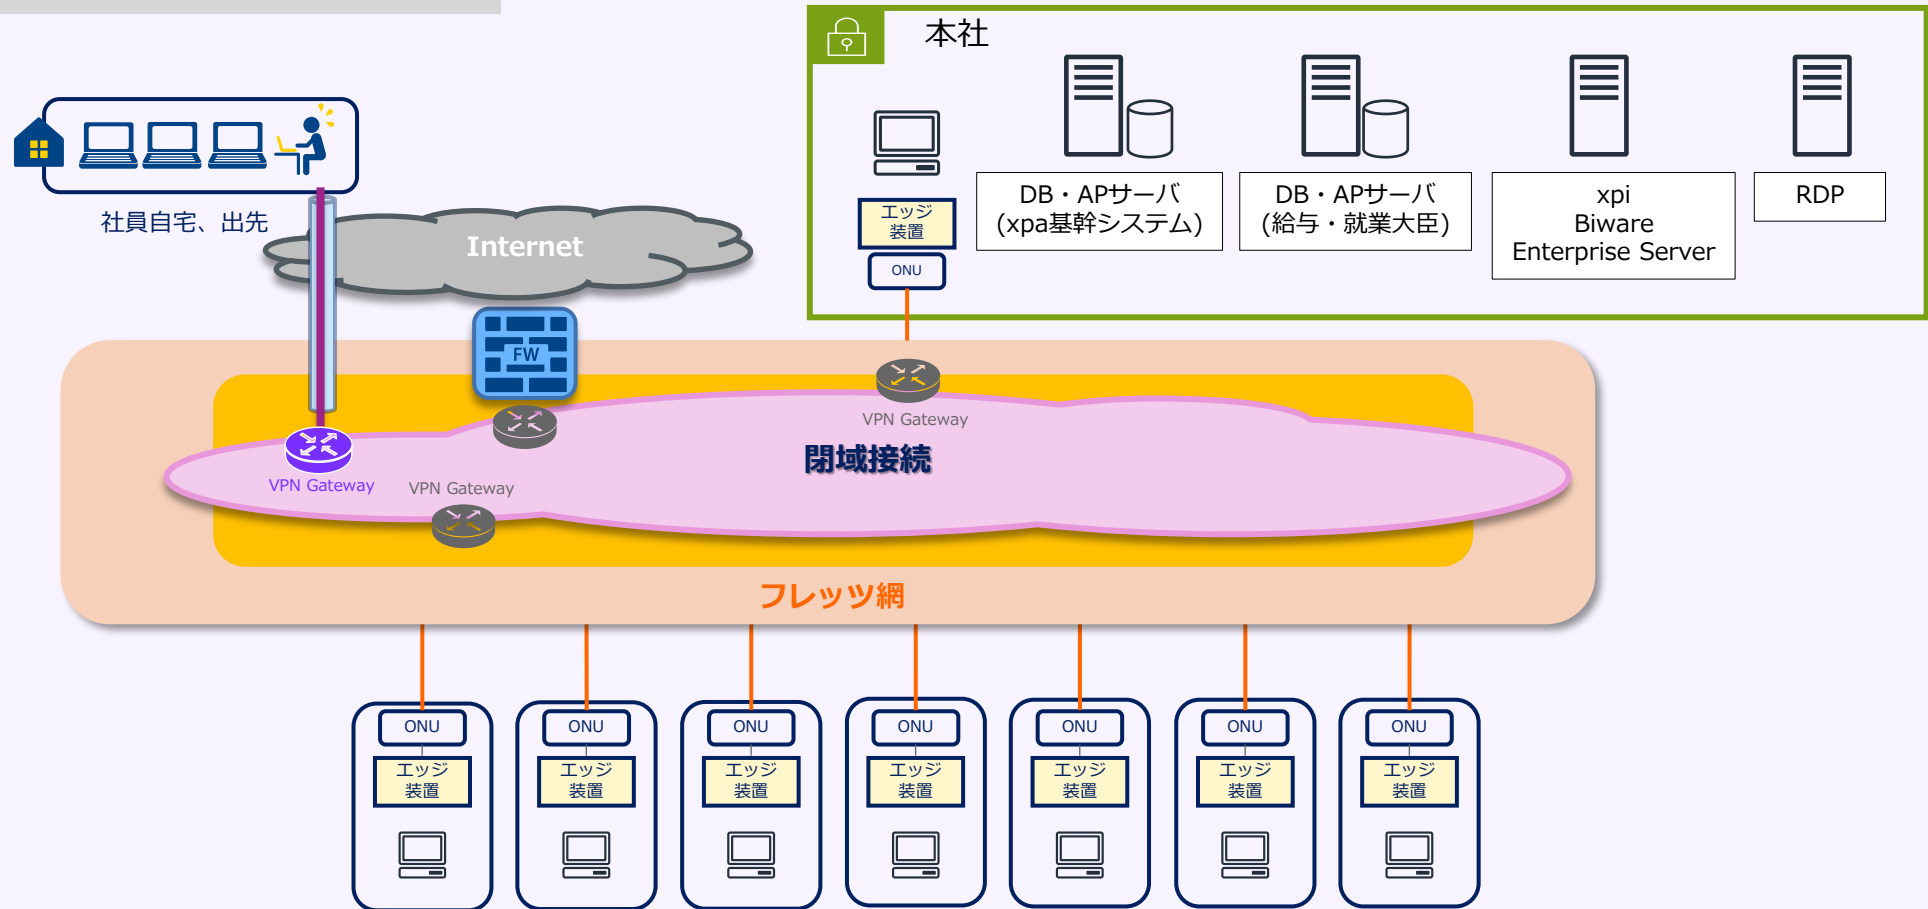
本社

エッジ装置

ONU

DB・APサーバ
(xpa基幹システム)

DB・APサーバ
(給与・就業大臣)

xpi
Biware
Enterprise Server

RDP

社員自宅、出先

Internet

FW

VPN Gateway

VPN Gateway

VPN Gateway

閉域接続

フレッツ網

ONU
エッジ装置

ONU
エッジ装置

ONU
エッジ装置

ONU
エッジ装置

ONU
エッジ装置

ONU
エッジ装置

ONU
エッジ装置